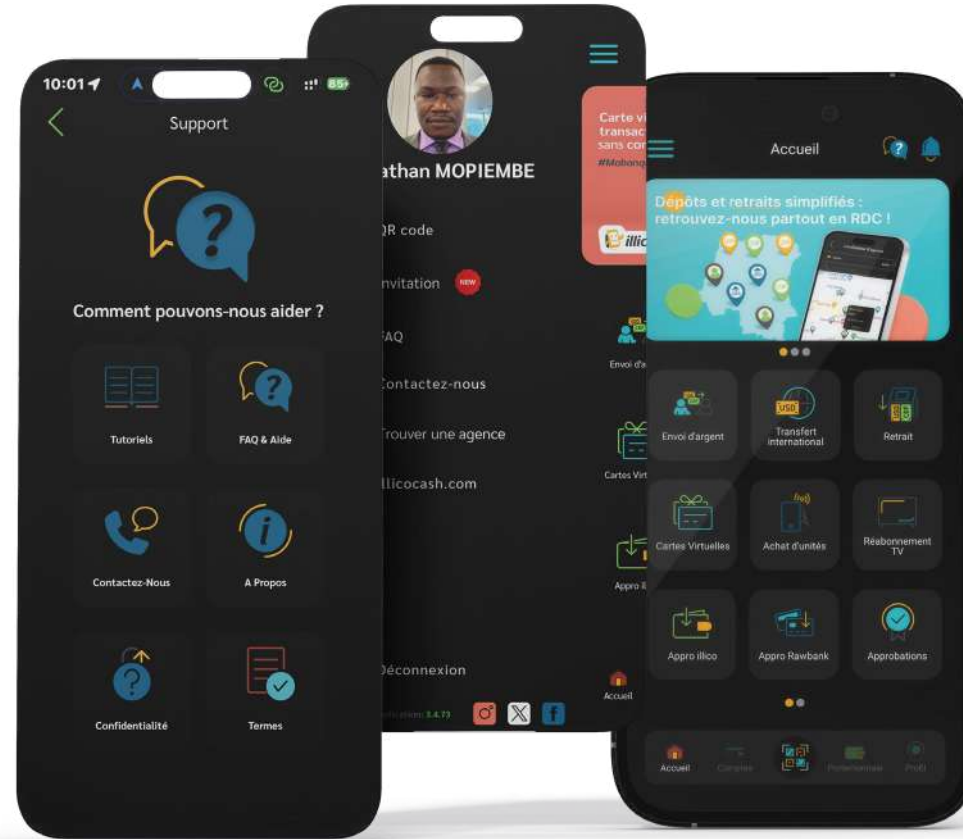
10:01 85

Support

Comment pouvons-nous aider ?

Tutoriels

FAQ & Aide

Contactez-Nous

A Propos

Confidentialité

Termes

athan MOPIEMBE

QR code

nvitation NEW

FAQ

Contactez-nous

Trouver une agence

llicocash.com

Déconnexion

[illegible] 3.4.73

Carte v transac sans co #Mobanq

illic

Envoi d'a

Cartes Virt

Appro il

Accueil

Accueil

Dépôts et retraits simplifiés : retrouvez-nous partout en RDC !

Envoi d'argent

Transfert international

Retrait

Cartes Virtuelles

Achat d'unités

Réabonnement TV

Appro illico

Appro Rawbank

Approbations

Accueil

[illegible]

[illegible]

Profil